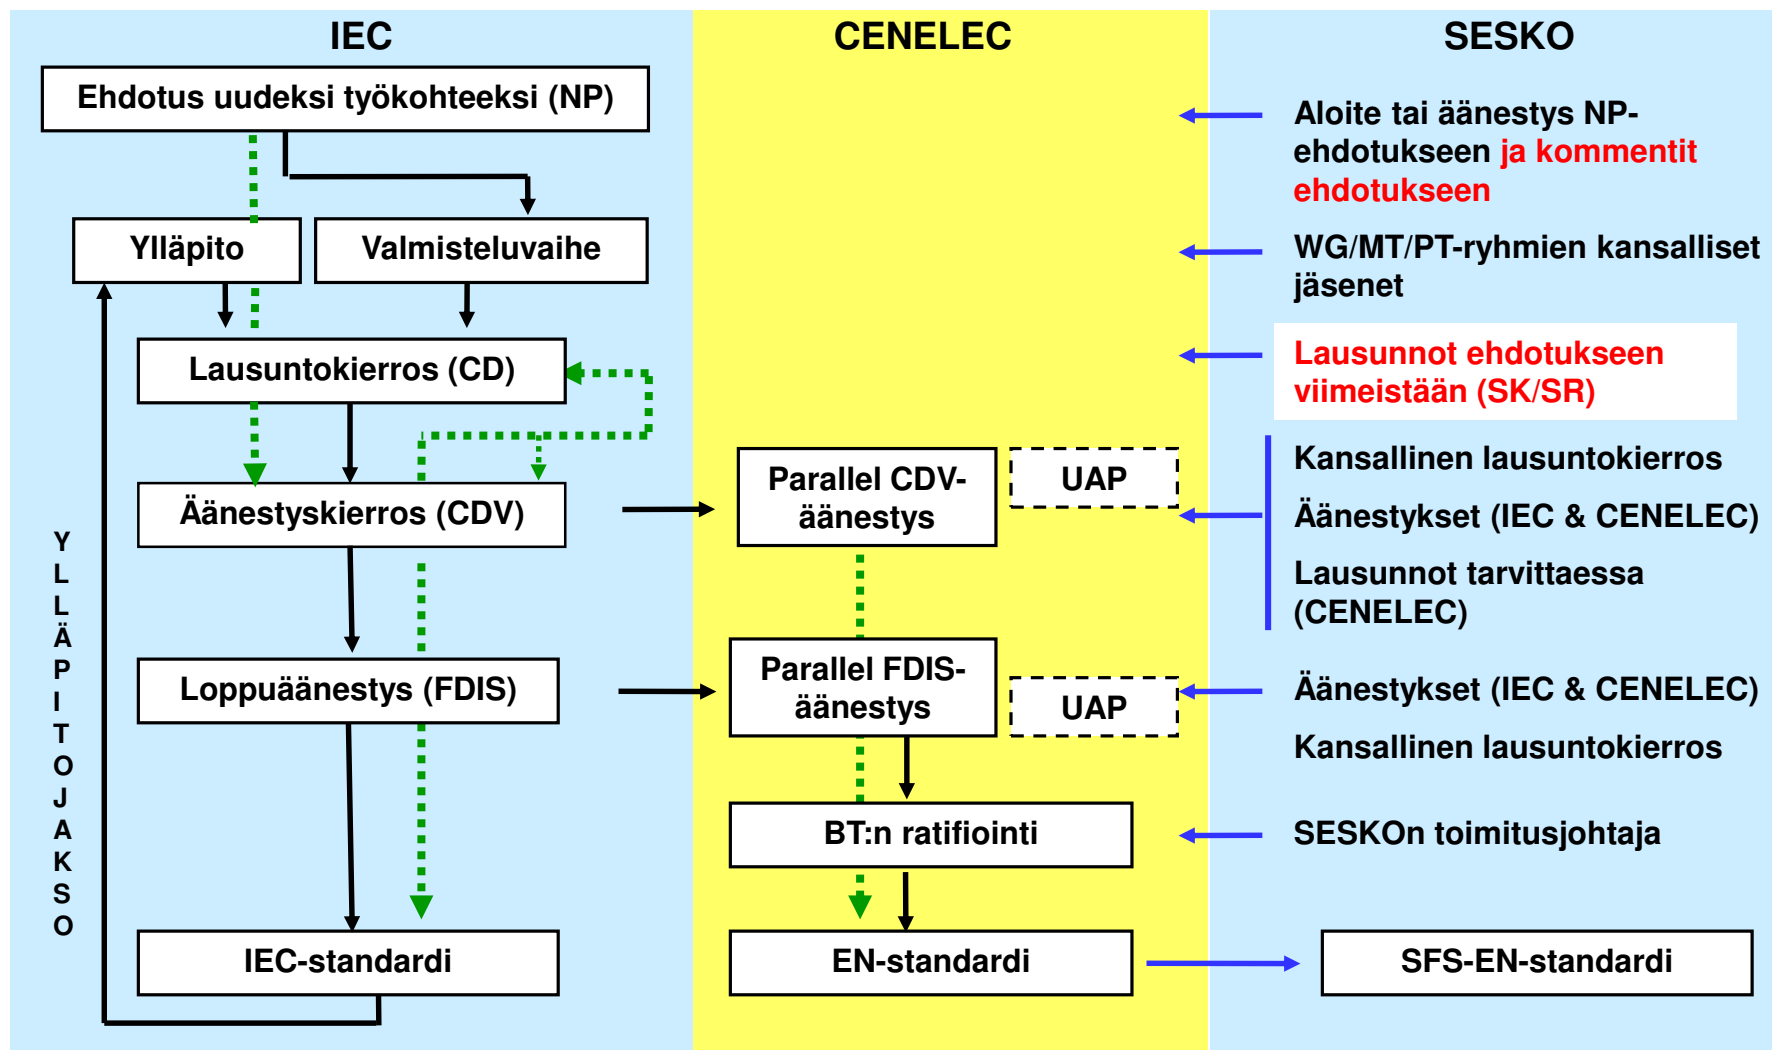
IEC

CENELEC

SESKO

Ehdotus uudeksi työkohteeksi (NP)

Aloite tai äänestys NP-ehdotukseen ja kommentit ehdotukseen

Ylläpito

Valmisteluvaihe

WG/MT/PT-ryhmien kansalliset jäsenet

Lausuntokierros (CD)

Lausunnot ehdotukseen viimeistään (SK/SR)

Äänestyskierros (CDV)

Parallel CDV-äänestys

UAP

Kansallinen lausuntokierros

Äänestykset (IEC & CENELEC)

Lausunnot tarvittaessa (CENELEC)

YLLÄPITOJAKSO

Loppuäänestys (FDIS)

Parallel FDIS-äänestys

UAP

Äänestykset (IEC & CENELEC)

Kansallinen lausuntokierros

BT:n ratifiointi

SESKOn toimitusjohtaja

IEC-standardi

EN-standardi

SFS-EN-standardi